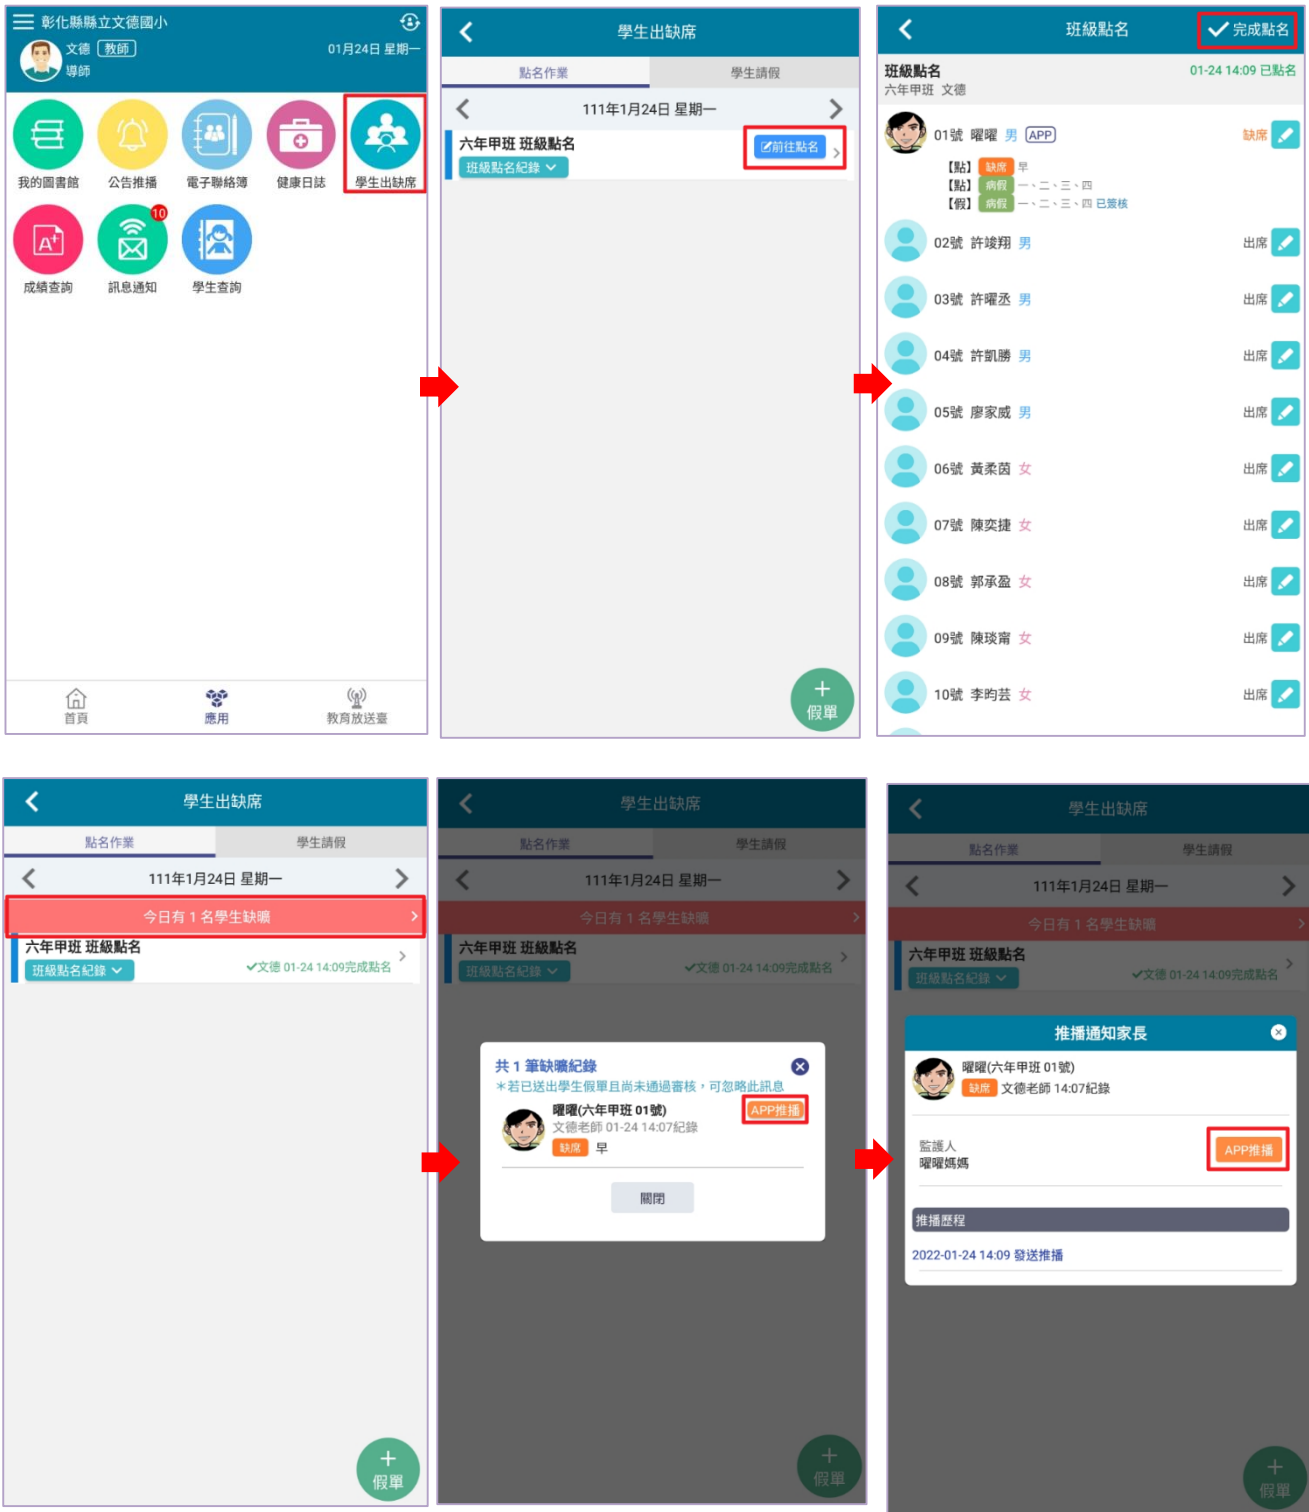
彰化縣縣立文德國小
文德 教師
導師
01月24日 星期一

我的圖書館
公告推播
電子聯絡簿
健康日誌
學生出缺席
成績查詢
10
訊息通知
學生查詢

首頁
應用
教育放送臺

學生出缺席
點名作業
學生請假
111年1月24日 星期一
六年甲班 班級點名
前往點名
班級點名紀錄
假單

班級點名
完成點名
班級點名
01-24 14:09 已點名
六年甲班 文德
01號 曜曜 男 APP
缺席
【點】 缺席 早
【點】 病假 一、二、三、四
【假】 病假 一、二、三、四 已簽核
02號 許竣翔 男 出席
03號 許曜丞 男 出席
04號 許凱勝 男 出席
05號 廖家威 男 出席
06號 黃柔茵 女 出席
07號 陳奕捷 女 出席
08號 郭承盈 女 出席
09號 陳琰甯 女 出席
10號 李昀芸 女 出席

學生出缺席
點名作業
學生請假
111年1月24日 星期一
今日有 1 名學生缺曠
六年甲班 班級點名
班級點名紀錄
✔文德 01-24 14:09完成點名
假單

學生出缺席
點名作業
學生請假
111年1月24日 星期一
今日有 1 名學生缺曠
六年甲班 班級點名
班級點名紀錄
✔文德 01-24 14:09完成點名
共 1 筆缺曠紀錄
＊若已送出學生假單且尚未通過審核，可忽略此訊息
曜曜(六年甲班 01號)
APP推播
文德老師 01-24 14:07紀錄
缺席 早
關閉
假單

學生出缺席
點名作業
學生請假
111年1月24日 星期一
今日有 1 名學生缺曠
六年甲班 班級點名
班級點名紀錄
✔文德 01-24 14:09完成點名
推播通知家長
曜曜(六年甲班 01號)
缺席 文德老師 14:07紀錄
監護人
曜曜媽媽
APP推播
推播歷程
2022-01-24 14:09 發送推播
假單